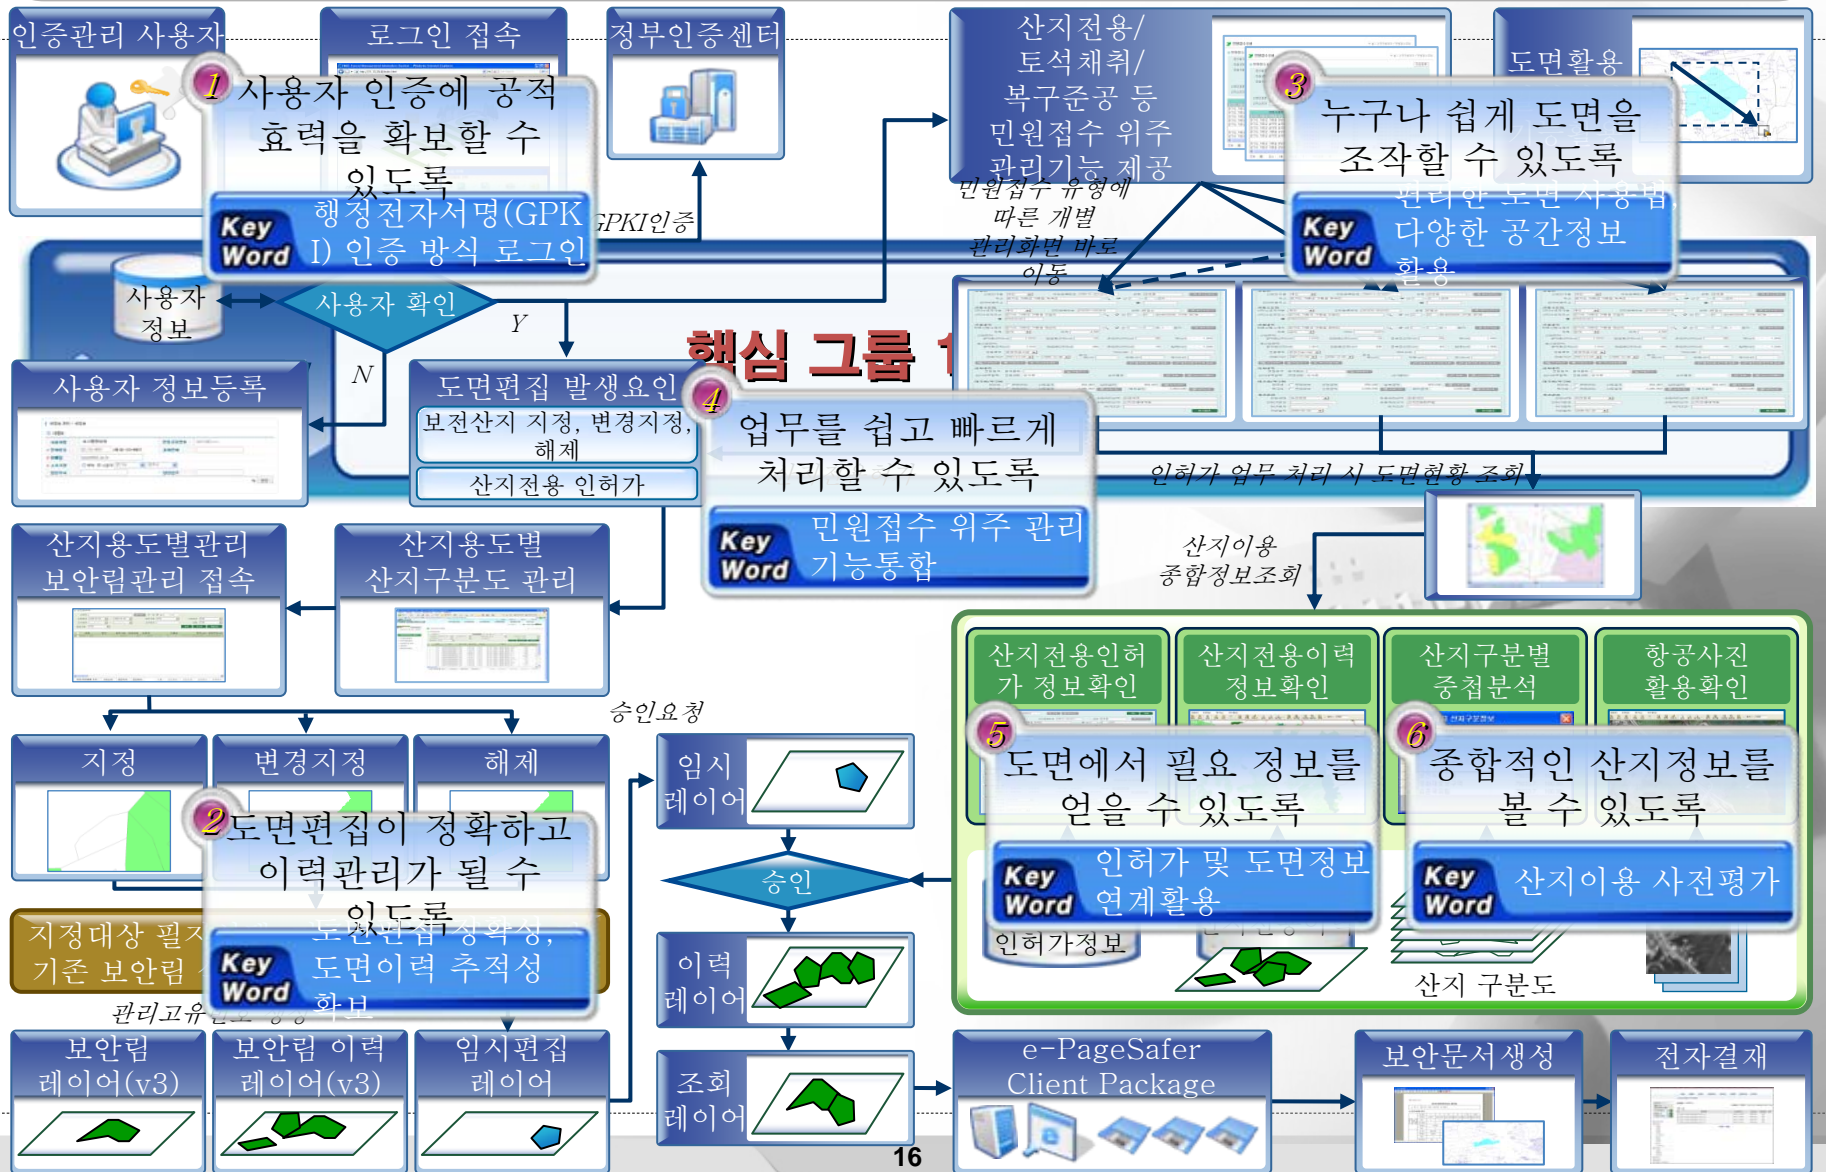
인증관리 사용자

로그인 접속

정부인증센터

1 사용자 인증에 공적 효력을 확보할 수 있도록

Key Word 행정전자서명(GPKI) 인증 방식 로그인

GPKI인증

산지전용/ 토석채취/ 복구준공 등 민원접수 위주 관리기능 제공

민원접수 유형에 따른 개별 관리화면 바로 이동

도면활용

3 누구나 쉽게 도면을 조작할 수 있도록

Key Word 편리한 도면 사용법 다양한 공간정보 활용

사용자 정보

사용자 확인

Y

N

핵심 그룹 1

사용자 정보등록

도면편집 발생요인

보전산지 지정, 변경지정, 해제

산지전용 인허가

4 업무를 쉽고 빠르게 처리할 수 있도록

Key Word 민원접수 위주 관리 기능통합

인허가 업무 처리 시 도면현황 조회

산지이용 종합정보조회

산지용도별관리 보안림관리 접속

산지용도별 산지구분도 관리

승인요청

지정

변경지정

해제

2 도면편집이 정확하고 이력관리가 될 수 있도록

Key Word 도면편집 정확성, 도면이력 추적성 확보

지정대상 필지 기존 보안림

관리고유번호 생성

임시 레이어

승인

이력 레이어

조회 레이어

산지전용인허가 정보확인

산지전용이력 정보확인

산지구분별 중첩분석

항공사진 활용확인

5 도면에서 필요 정보를 얻을 수 있도록

Key Word 인허가 및 도면정보 연계활용

6 종합적인 산지정보를 볼 수 있도록

Key Word 산지이용 사전평가

인허가정보

산지 구분도

보안림 레이어(v3)

보안림 이력 레이어(v3)

임시편집 레이어

e-PageSafer Client Package

보안문서생성

전자결재

16